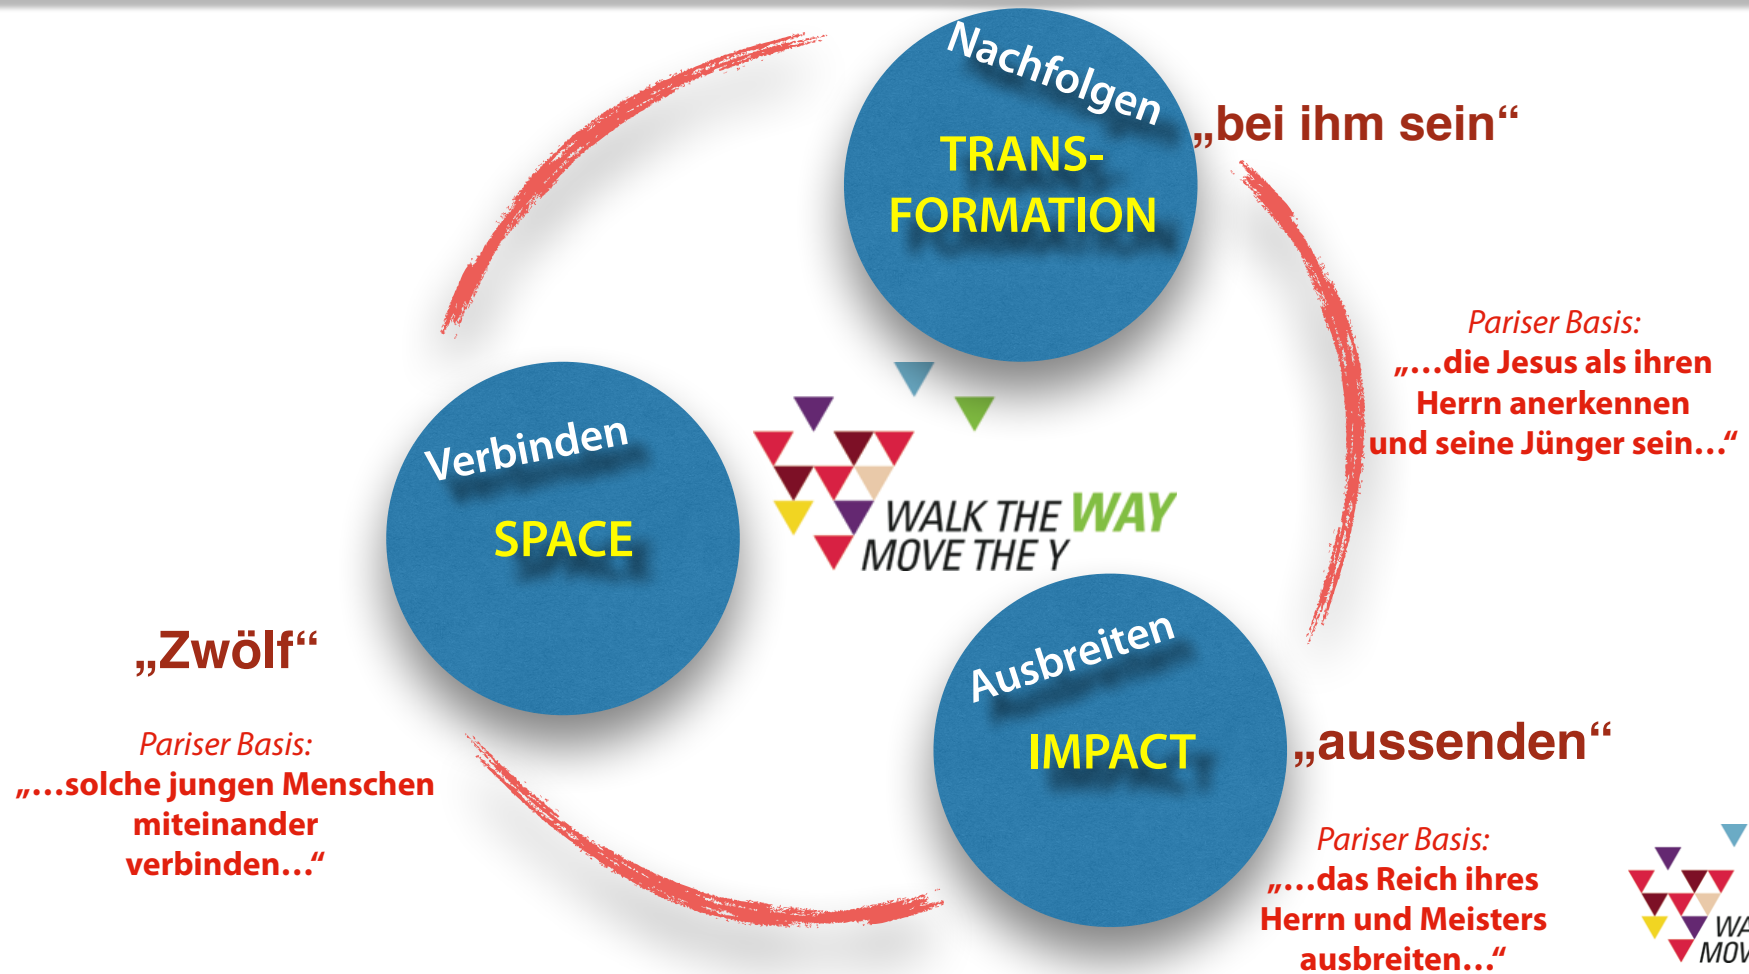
Nachfolgen
TRANS-
FORMATION

„bei ihm sein“

Pariser Basis:
„…die Jesus als ihren Herrn anerkennen und seine Jünger sein…“

Verbinden
SPACE

WALK THE WAY
MOVE THE Y

„Zwölf“

Pariser Basis:
„…solche jungen Menschen miteinander verbinden…“

Ausbreiten
IMPACT

„aussenden“

Pariser Basis:
„…das Reich ihres Herrn und Meisters ausbreiten…“

WA
MOV